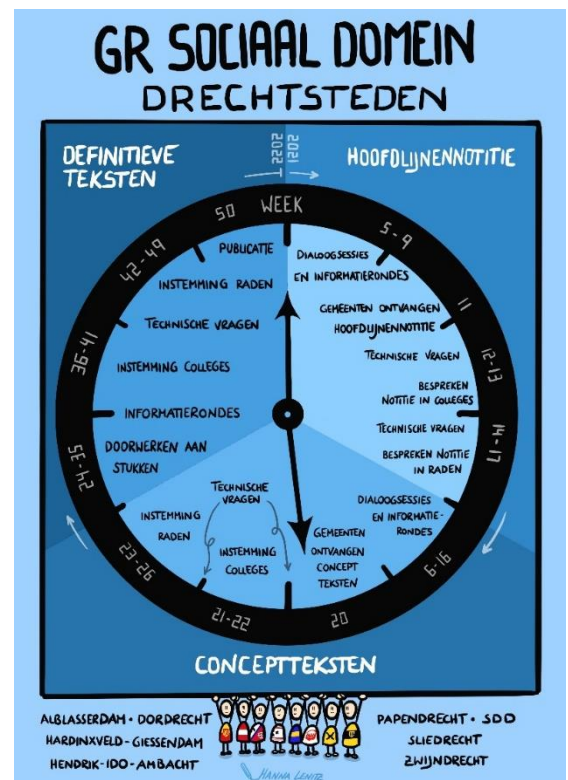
GR SOCIAAL DOMEIN
DRECHTSTEDEN

DEFINITIEVE TEKSTEN

2020
2021

HOOFDLIJNENNOTITIE

WEEK

50

5-9

DIALOOGSESSIES EN INFORMATIERONDES

11

GEMEENTEN ONTVANGEN HOOFDLIJNENNOTITIE

12-13

TECHNISCHE VRAGEN

BESPREKEN NOTITIE IN COLLEGES

TECHNISCHE VRAGEN

14-17

BESPREKEN NOTITIE IN RADEN

DIALOOGSESSIES EN INFORMATIERONDES

6-16

20

GEMEENTEN ONTVANGEN CONCEPT TEKSTEN

21-22

INSTEMMING COLLEGES

TECHNISCHE VRAGEN

INSTEMMING RADEN

23-26

24-35

DOORWERKEN AAN STUKKEN

INFORMATIERONDES

36-41

INSTEMMING COLLEGES

TECHNISCHE VRAGEN

42-49

INSTEMMING RADEN

PUBLICATIE

CONCEPTTEKSTEN

ALBLASSERDAM • DORDRECHT
HARDINXVELD-GIESSENDAM
HENDRIK-IDO-AMBACHT

PAPENDRECHT • SDD
SLIEDRECHT
ZWIJNDRECHT

HANNA LENIR